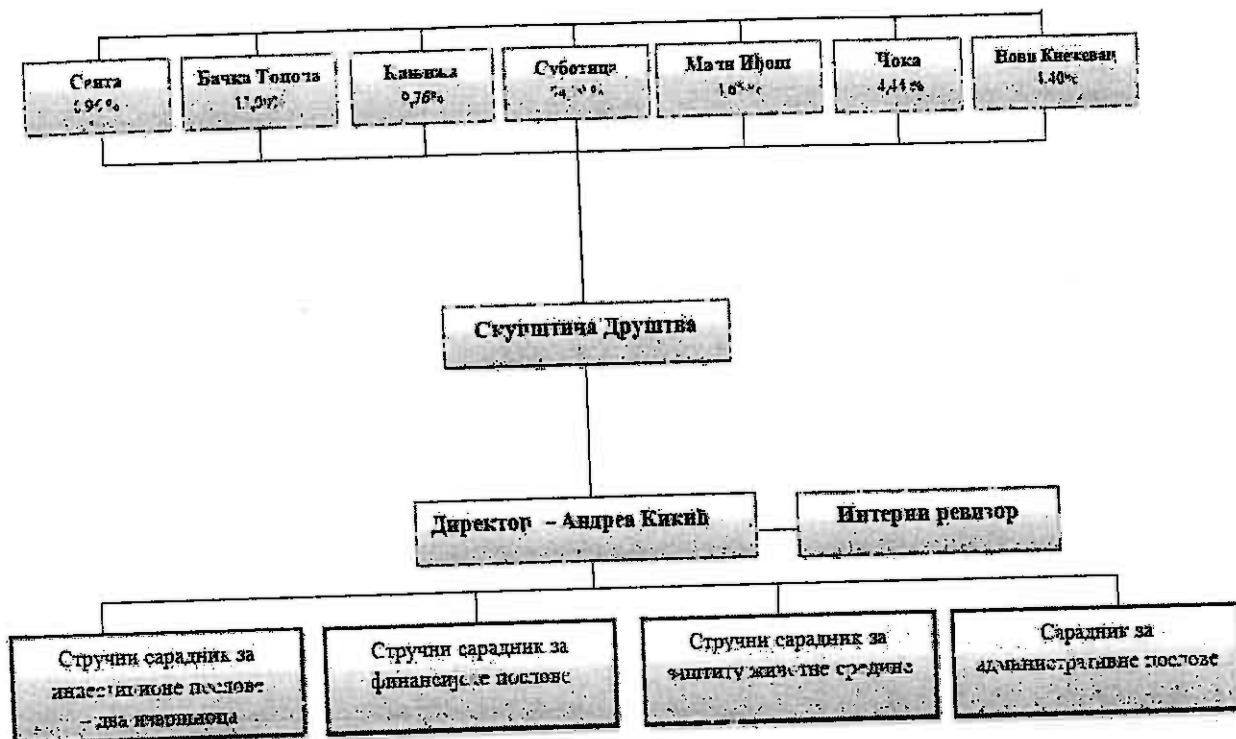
Сента
6,96%

Бачка Топола
11,09%

Кањижа
9,76%

Суботица
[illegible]

Мали Иђош
1,6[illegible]%

Чока
4,44%

Нови Кнежевац
4,40%

Скупштина Друштва

Директор – Андреа Кикић

Интерни ревизор

Стручни сарадник за инвестиционе послове – два извршиоца

Стручни сарадник за финансијске послове

Стручни сарадник за заштиту животне средине

Сарадник за административне послове